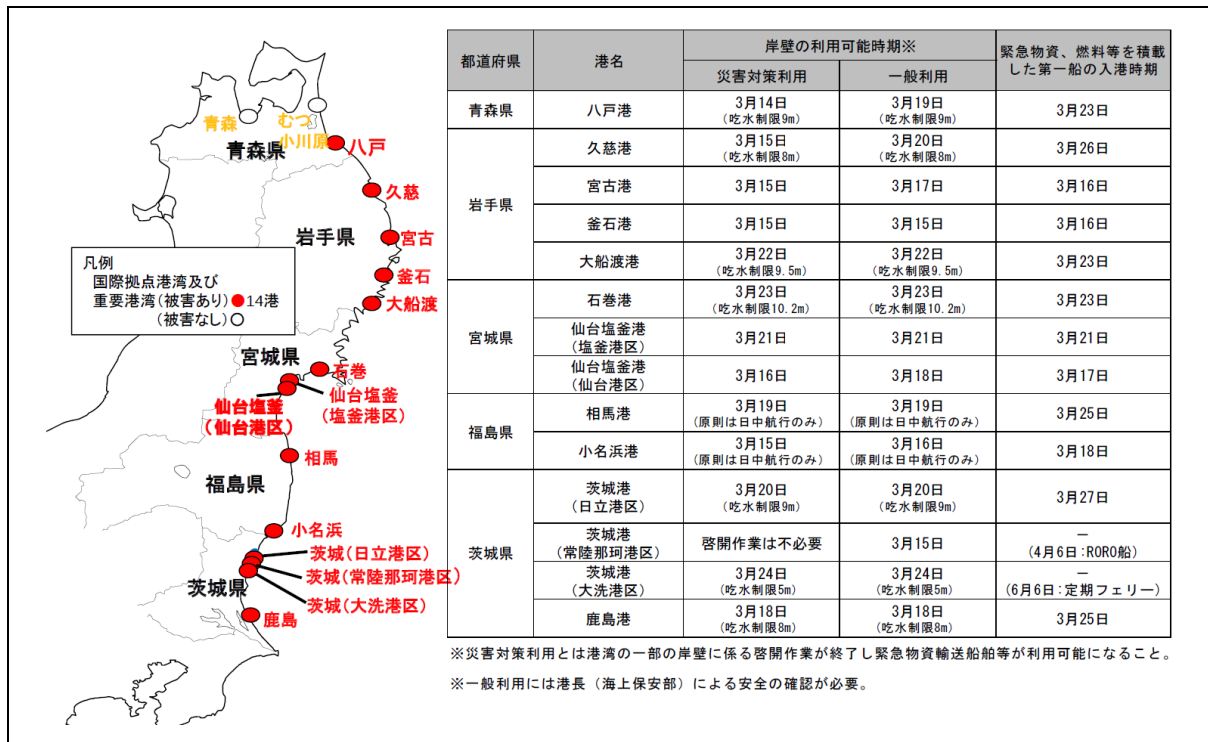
青森
むつ
小川原
八戸
青森県
久慈
岩手県
宮古
釜石
大船渡
凡例
国際拠点港湾及び
重要港湾（被害あり）●14港
（被害なし）○
宮城県
石巻
仙台塩釜
（塩釜港区）
仙台塩釜
（仙台港区）
相馬
福島県
小名浜
茨城（日立港区）
茨城（常陸那珂港区）
茨城県
茨城（大洗港区）
鹿島

| 都道府県 | 港名 | 岸壁の利用可能時期※ 災害対策利用 | 岸壁の利用可能時期※ 一般利用 | 緊急物資、燃料等を積載した第一船の入港時期 |
|---|---|---|---|---|
| 青森県 | 八戸港 | 3月14日（吃水制限9m） | 3月19日（吃水制限9m） | 3月23日 |
| 岩手県 | 久慈港 | 3月15日（吃水制限8m） | 3月20日（吃水制限8m） | 3月26日 |
| | 宮古港 | 3月15日 | 3月17日 | 3月16日 |
| | 釜石港 | 3月15日 | 3月15日 | 3月16日 |
| | 大船渡港 | 3月22日（吃水制限9.5m） | 3月22日（吃水制限9.5m） | 3月23日 |
| 宮城県 | 石巻港 | 3月23日（吃水制限10.2m） | 3月23日（吃水制限10.2m） | 3月23日 |
| | 仙台塩釜港（塩釜港区） | 3月21日 | 3月21日 | 3月21日 |
| | 仙台塩釜港（仙台港区） | 3月16日 | 3月18日 | 3月17日 |
| 福島県 | 相馬港 | 3月19日（原則は日中航行のみ） | 3月19日（原則は日中航行のみ） | 3月25日 |
| | 小名浜港 | 3月15日（原則は日中航行のみ） | 3月16日（原則は日中航行のみ） | 3月18日 |
| 茨城県 | 茨城港（日立港区） | 3月20日（吃水制限9m） | 3月20日（吃水制限9m） | 3月27日 |
| | 茨城港（常陸那珂港区） | 啓開作業は不必要 | 3月15日 | ―（4月6日：RORO船） |
| | 茨城港（大洗港区） | 3月24日（吃水制限5m） | 3月24日（吃水制限5m） | ―（6月6日：定期フェリー） |
| | 鹿島港 | 3月18日（吃水制限8m） | 3月18日（吃水制限8m） | 3月25日 |

※災害対策利用とは港湾の一部の岸壁に係る啓開作業が終了し緊急物資輸送船舶等が利用可能になること。

※一般利用には港長（海上保安部）による安全の確認が必要。